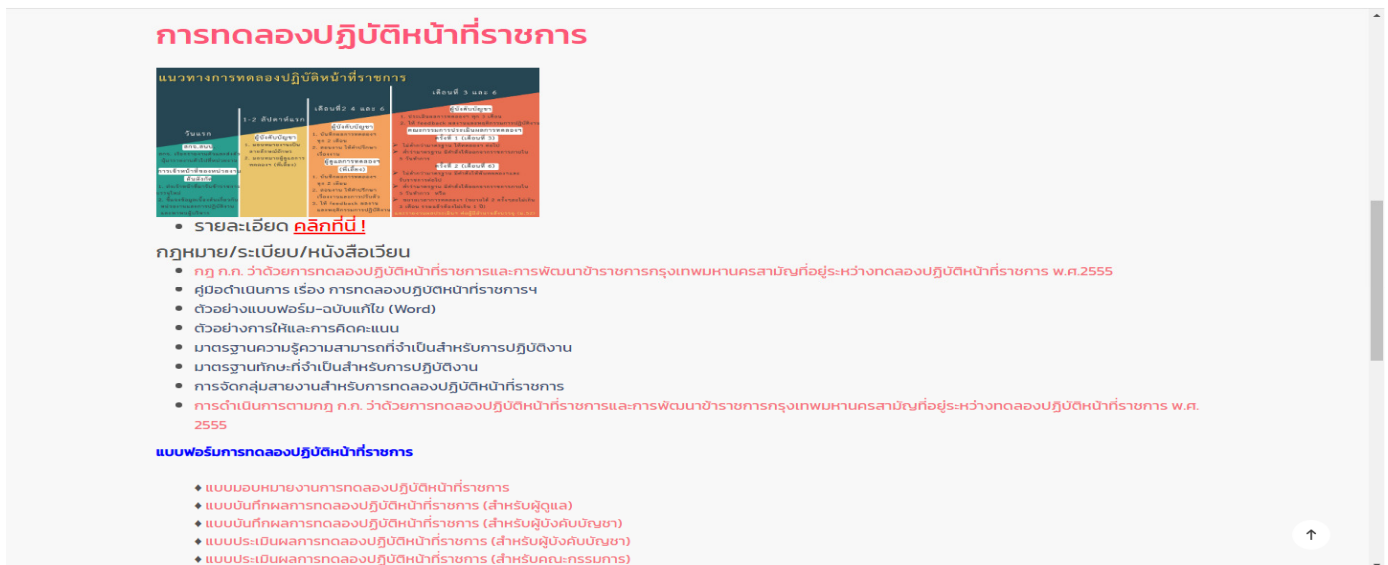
การทดลองปฏิบัติหน้าที่ราชการ

แนวทางการทดลองปฏิบัติหน้าที่ราชการ

วันแรก

1-2 สัปดาห์แรก

เดือนที่ 2 4 และ 6

เดือนที่ 3 และ 6

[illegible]

• รายละเอียด คลิกที่นี่ !

กฎหมาย/ระเบียบ/หนังสือเวียน

• กฎ ก.ก. ว่าด้วยการทดลองปฏิบัติหน้าที่ราชการและการพัฒนาข้าราชการกรุงเทพมหานครสามัญที่อยู่ระหว่างทดลองปฏิบัติหน้าที่ราชการ พ.ศ.2555
• คู่มือดำเนินการ เรื่อง การทดลองปฏิบัติหน้าที่ราชการฯ
• ตัวอย่างแบบฟอร์ม-ฉบับแก้ไข (Word)
• ตัวอย่างการให้และการคิดคะแนน
• มาตรฐานความรู้ความสามารถที่จำเป็นสำหรับการปฏิบัติงาน
• มาตรฐานทักษะที่จำเป็นสำหรับการปฏิบัติงาน
• การจัดกลุ่มสายงานสำหรับการทดลองปฏิบัติหน้าที่ราชการ
• การดำเนินการตามกฎ ก.ก. ว่าด้วยการทดลองปฏิบัติหน้าที่ราชการและการพัฒนาข้าราชการกรุงเทพมหานครสามัญที่อยู่ระหว่างทดลองปฏิบัติหน้าที่ราชการ พ.ศ. 2555

แบบฟอร์มการทดลองปฏิบัติหน้าที่ราชการ

◆ แบบมอบหมายงานการทดลองปฏิบัติหน้าที่ราชการ
◆ แบบบันทึกผลการทดลองปฏิบัติหน้าที่ราชการ (สำหรับผู้ดูแล)
◆ แบบบันทึกผลการทดลองปฏิบัติหน้าที่ราชการ (สำหรับผู้บังคับบัญชา)
◆ แบบประเมินผลการทดลองปฏิบัติหน้าที่ราชการ (สำหรับผู้บังคับบัญชา)
◆ แบบประเมินผลการทดลองปฏิบัติหน้าที่ราชการ (สำหรับคณะกรรมการ)